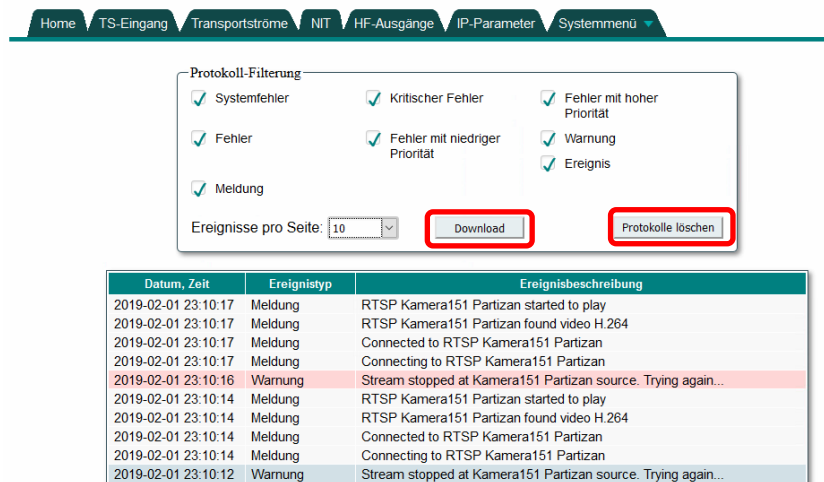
Home | TS-Eingang | Transportströme | NIT | HF-Ausgänge | IP-Parameter | Systemmenü

Protokoll-Filterung

Systemfehler
Kritischer Fehler
Fehler mit hoher Priorität
Fehler
Fehler mit niedriger Priorität
Warnung
Ereignis
Meldung

Ereignisse pro Seite: 10

Download

Protokolle löschen

| Datum, Zeit | Ereignistyp | Ereignisbeschreibung |
|---|---|---|
| 2019-02-01 23:10:17 | Meldung | RTSP Kamera151 Partizan started to play |
| 2019-02-01 23:10:17 | Meldung | RTSP Kamera151 Partizan found video H.264 |
| 2019-02-01 23:10:17 | Meldung | Connected to RTSP Kamera151 Partizan |
| 2019-02-01 23:10:17 | Meldung | Connecting to RTSP Kamera151 Partizan |
| 2019-02-01 23:10:16 | Warnung | Stream stopped at Kamera151 Partizan source. Trying again... |
| 2019-02-01 23:10:14 | Meldung | RTSP Kamera151 Partizan started to play |
| 2019-02-01 23:10:14 | Meldung | RTSP Kamera151 Partizan found video H.264 |
| 2019-02-01 23:10:14 | Meldung | Connected to RTSP Kamera151 Partizan |
| 2019-02-01 23:10:14 | Meldung | Connecting to RTSP Kamera151 Partizan |
| 2019-02-01 23:10:12 | Warnung | Stream stopped at Kamera151 Partizan source. Trying again... |